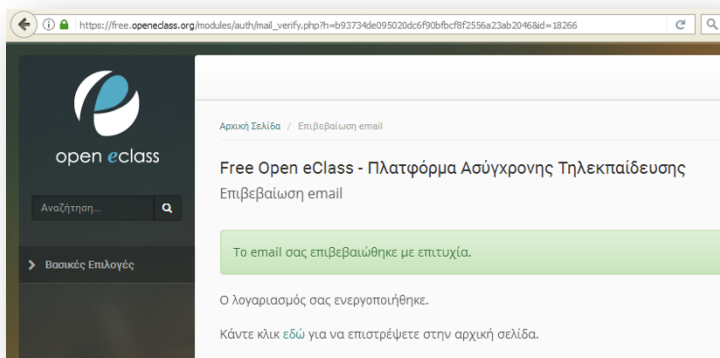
https://free.openeclass.org/modules/auth/mail_verify.php?h=b93734de095020dc6f90bfbcf8f2556a23ab2046&id=18266

open eclass

Αναζήτηση...

Βασικές Επιλογές

Αρχική Σελίδα / Επιβεβαίωση email

Free Open eClass - Πλατφόρμα Ασύγχρονης Τηλεκπαίδευσης

Επιβεβαίωση email

Το email σας επιβεβαιώθηκε με επιτυχία.

Ο λογαριασμός σας ενεργοποιήθηκε.

Κάντε κλικ εδώ για να επιστρέψετε στην αρχική σελίδα.